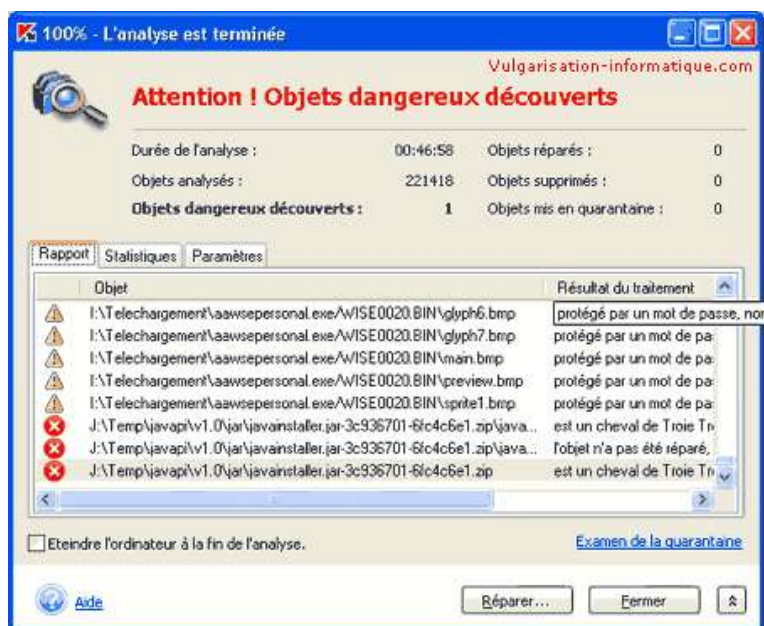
100% - L'analyse est terminée

Vulgarisation-informatique.com

Attention ! Objets dangereux découverts

| | | | |
|---|---|---|---|
| Durée de l'analyse : | 00:46:58 | Objets réparés : | 0 |
| Objets analysés : | 221418 | Objets supprimés : | 0 |
| **Objets dangereux découverts :** | **1** | Objets mis en quarantaine : | 0 |

Rapport | Statistiques | Paramètres

| Objet | Résultat du traitement |
|---|---|
| I:\Telechargement\aawsepersonal.exe/WISE0020.BIN\glyph6.bmp | protégé par un mot de passe, nor |
| I:\Telechargement\aawsepersonal.exe/WISE0020.BIN\glyph7.bmp | protégé par un mot de pa: |
| I:\Telechargement\aawsepersonal.exe/WISE0020.BIN\main.bmp | protégé par un mot de pa: |
| I:\Telechargement\aawsepersonal.exe/WISE0020.BIN\preview.bmp | protégé par un mot de pa: |
| I:\Telechargement\aawsepersonal.exe/WISE0020.BIN\sprite1.bmp | protégé par un mot de pa: |
| J:\Temp\javapi\v1.0\jar\javainstaller.jar-3c936701-6fc4c6e1.zip\java... | est un cheval de Troie Tr |
| J:\Temp\javapi\v1.0\jar\javainstaller.jar-3c936701-6fc4c6e1.zip\java... | l'objet n'a pas été réparé, |
| J:\Temp\javapi\v1.0\jar\javainstaller.jar-3c936701-6fc4c6e1.zip | est un cheval de Troie Tr |

Eteindre l'ordinateur à la fin de l'analyse.

Examen de la quarantaine

Aide

Réparer...

Fermer